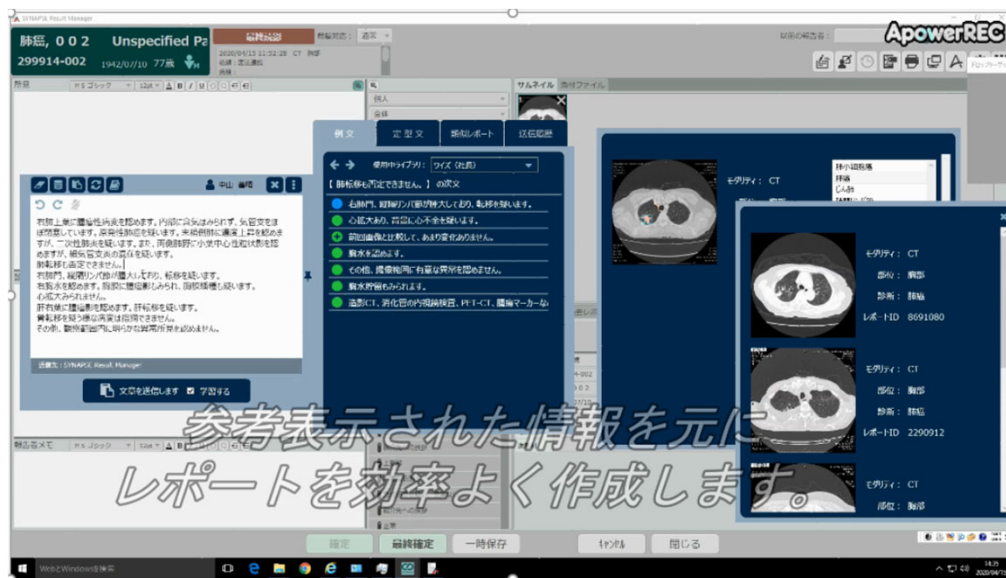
SYNAPSE Result Manager

ApowerREC

肺癌, 002 Unspecified Pa
299914-002 1942/07/10 77歳

最終確定

2020/04/15 11:52:28 CT 胸部

所見

ＭＳ ゴシック 12pt

中山 善晴

右肺上葉に腫瘤性病変を認めます。内部に空気はみられず、気管支をほぼ閉塞しています。原発性肺癌を疑います。末梢側肺に濃度上昇を認めますが、二次性肺炎を疑います。また、両側肺野に小葉中心性粒状影を認めますが、細気管支炎の所見を疑います。
肺転移も否定できません。
右肺門、縦隔リンパ節が腫大しており、転移を疑います。
右胸水を認めます。胸膜に腫瘤影もみられ、胸膜播種も疑います。
心拡大みられません。
肝右葉に腫瘤影を認めます。肝転移を疑います。
骨転移を疑う骨硬化像は指摘できません。
その他、撮影範囲内に明らかな異常所見を認めません。

出典: SYNAPSE Result Manager

文章を送信します 学習する

例文 定型文 類似レポート 経過観察

使用中ライブラリ: ワイズ（社員）

【 肺転移も否定できません。 】の次文

右肺門、縦隔リンパ節が腫大しており、転移を疑います。
心拡大あり、背景に心不全を疑います。
前回画像と比較して、あまり変化ありません。
胸水を認めます。
その他、撮像範囲内に有意な異常を認めません。
胸水貯留もみられます。
造影CT、消化管の内視鏡検査、PET-CT、腫瘍マーカーな

サムネイル 添付ファイル

モダリティ： CT
部位： 胸部
診断： 肺癌
レポートID 8691080

モダリティ： CT
部位： 胸部
診断： 肺癌
レポートID 2290912

モダリティ： CT
部位： 胸部

肺小細胞癌
肺癌
じん肺

参考表示された情報を元に
レポートを効率よく作成します。

確定 最終確定 一時保存 キャンセル 閉じる

WebとWindowsを検索